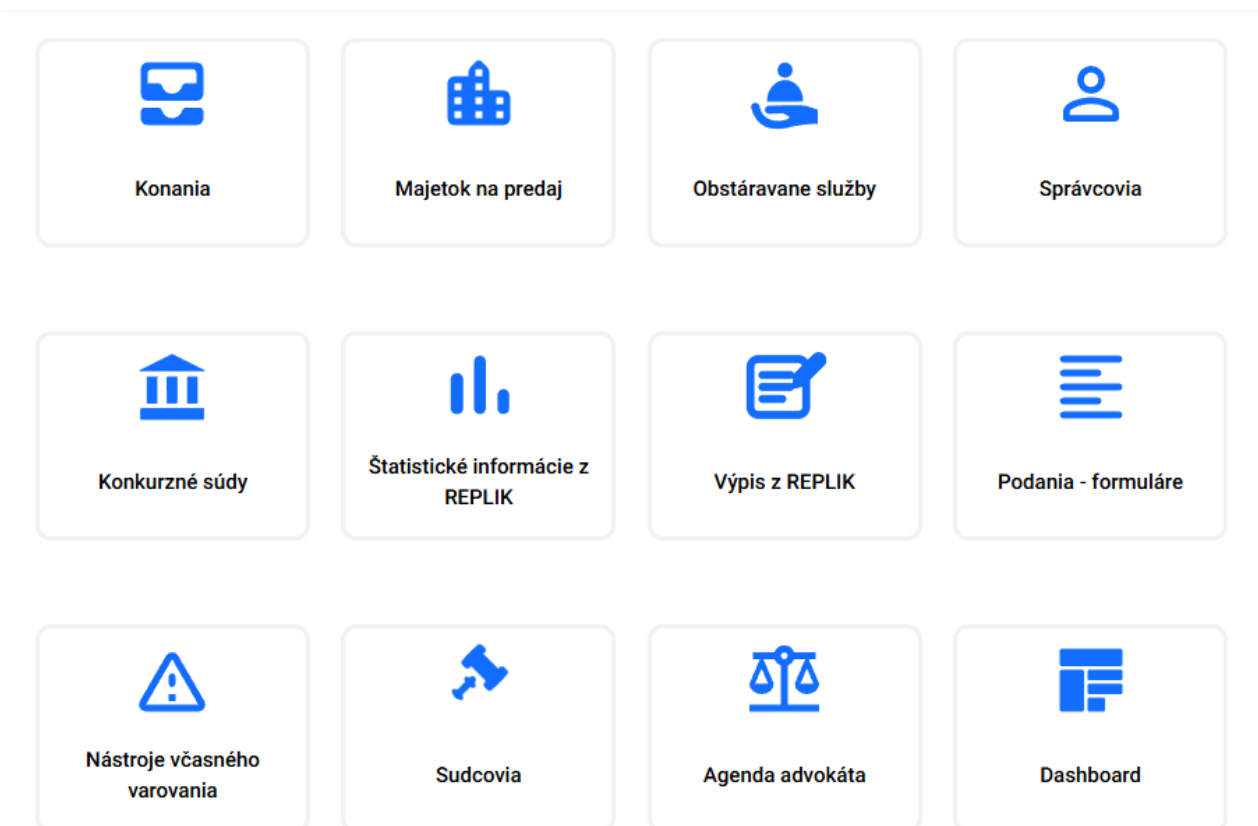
Konania

Majetok na predaj

Obstáravane služby

Správcovia

Konkurzné súdy

Štatistické informácie z REPLIK

Výpis z REPLIK

Podania - formuláre

Nástroje včasného varovania

Sudcovia

Agenda advokáta

Dashboard